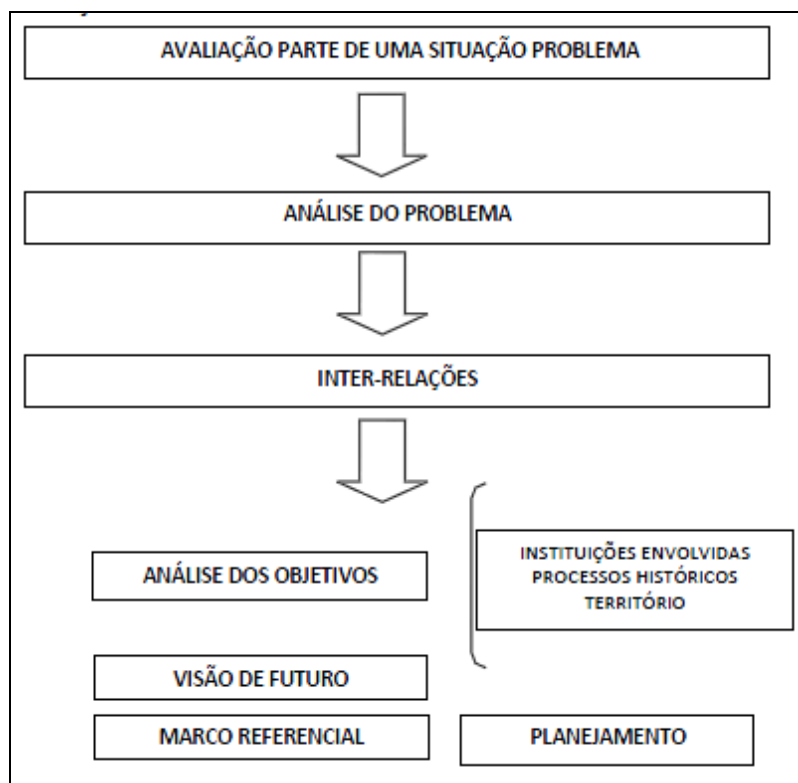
AVALIAÇÃO PARTE DE UMA SITUAÇÃO PROBLEMA

ANÁLISE DO PROBLEMA

INTER-RELAÇÕES

ANÁLISE DOS OBJETIVOS

INSTITUIÇÕES ENVOLVIDAS
PROCESSOS HISTÓRICOS
TERRITÓRIO

VISÃO DE FUTURO

MARCO REFERENCIAL

PLANEJAMENTO